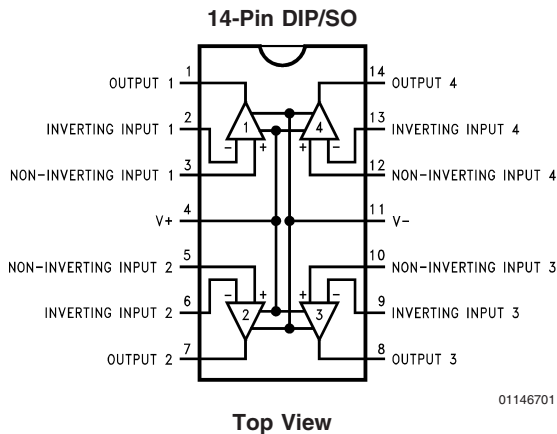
14-Pin DIP/SO

1 OUTPUT 1
2 INVERTING INPUT 1
3 NON-INVERTING INPUT 1
4 V+
5 NON-INVERTING INPUT 2
6 INVERTING INPUT 2
7 OUTPUT 2

14 OUTPUT 4
13 INVERTING INPUT 4
12 NON-INVERTING INPUT 4
11 V−
10 NON-INVERTING INPUT 3
9 INVERTING INPUT 3
8 OUTPUT 3

1 − +
4 + −
2 − +
3 + −

01146701

Top View